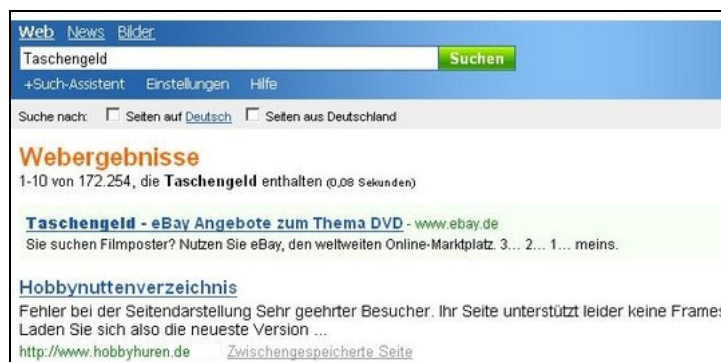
Web News Bilder

Taschengeld

Suchen

+Such-Assistent Einstellungen Hilfe

Suche nach: Seiten auf Deutsch Seiten aus Deutschland

Webergebnisse

1-10 von 172.254, die Taschengeld enthalten (0,08 Sekunden)

Taschengeld - eBay Angebote zum Thema DVD - www.ebay.de

Sie suchen Filmposter? Nutzen Sie eBay, den weltweiten Online-Marktplatz. 3… 2… 1… meins.

Hobbynuttenverzeichnis

Fehler bei der Seitendarstellung Sehr geehrter Besucher. Ihr Seite unterstützt leider keine Frames Laden Sie sich also die neueste Version ...

http://www.hobbyhuren.de Zwischengespeicherte Seite